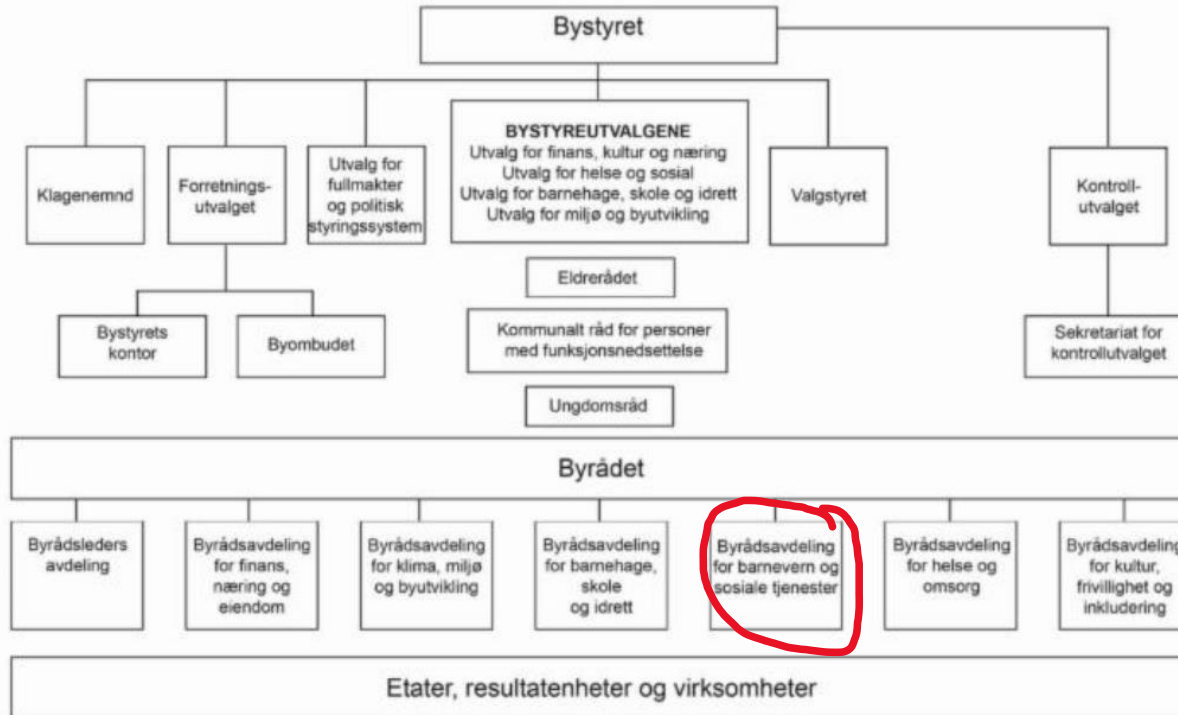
Bystyret

Klagenemnd

Forretningsutvalget

Utvalg for fullmakter og politisk styringssystem

BYSTYREUTVALGENE
Utvalg for finans, kultur og næring
Utvalg for helse og sosial
Utvalg for barnehage, skole og idrett
Utvalg for miljø og byutvikling

Valgstyret

Kontrollutvalget

Bystyrets kontor

Byombudet

Eldrerådet

Kommunalt råd for personer med funksjonsnedsettelse

Ungdomsråd

Sekretariat for kontrollutvalget

Byrådet

Byrådsleders avdeling

Byrådsavdeling for finans, næring og eiendom

Byrådsavdeling for klima, miljø og byutvikling

Byrådsavdeling for barnehage, skole og idrett

Byrådsavdeling for barnevern og sosiale tjenester

Byrådsavdeling for helse og omsorg

Byrådsavdeling for kultur, frivillighet og inkludering

Etater, resultatenheter og virksomheter